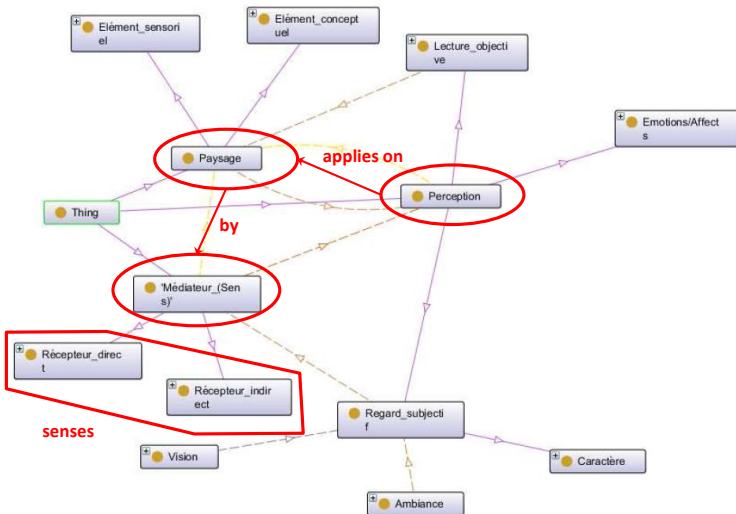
Elément_sensoriel

Elément_conceptuel

Lecture_objective

Emotions/Affects

Paysage

applies on

Perception

Thing

by

'Médiateur_(Sens)'

Récepteur_direct

Récepteur_indirect

Regard_subjectif

senses

Vision

Caractère

Ambiance